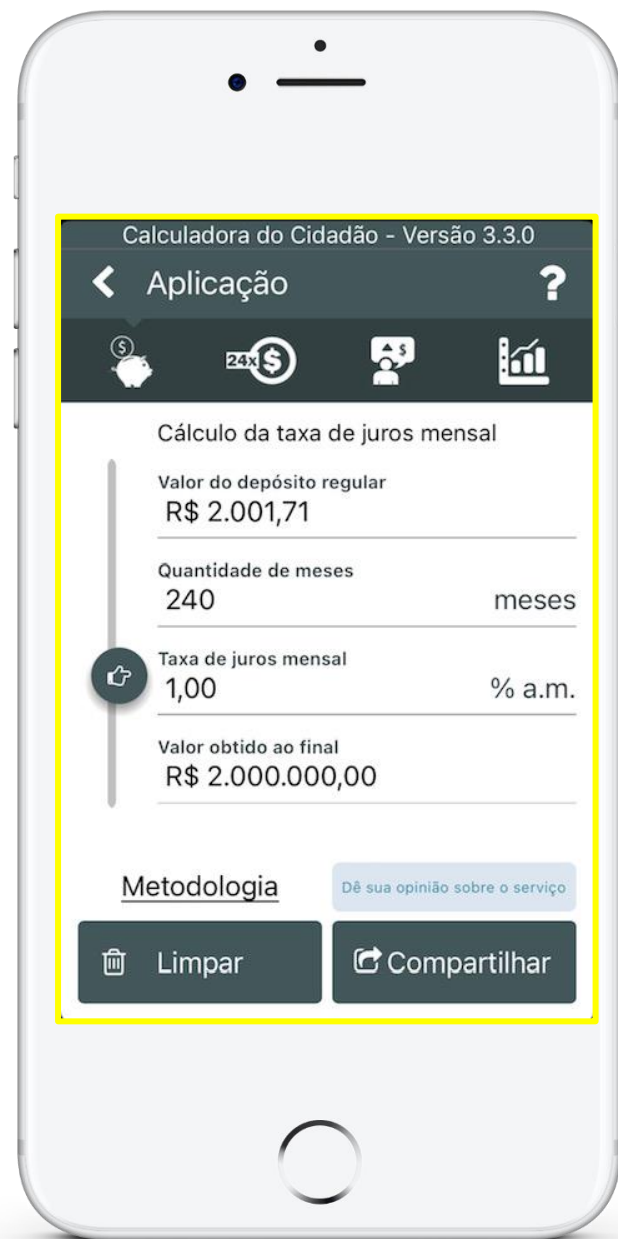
Calculadora do Cidadão - Versão 3.3.0

Aplicação

?

24x $

Cálculo da taxa de juros mensal

Valor do depósito regular
R$ 2.001,71

Quantidade de meses
240 meses

Taxa de juros mensal
1,00 % a.m.

Valor obtido ao final
R$ 2.000.000,00

Metodologia

Dê sua opinião sobre o serviço

Limpar

Compartilhar